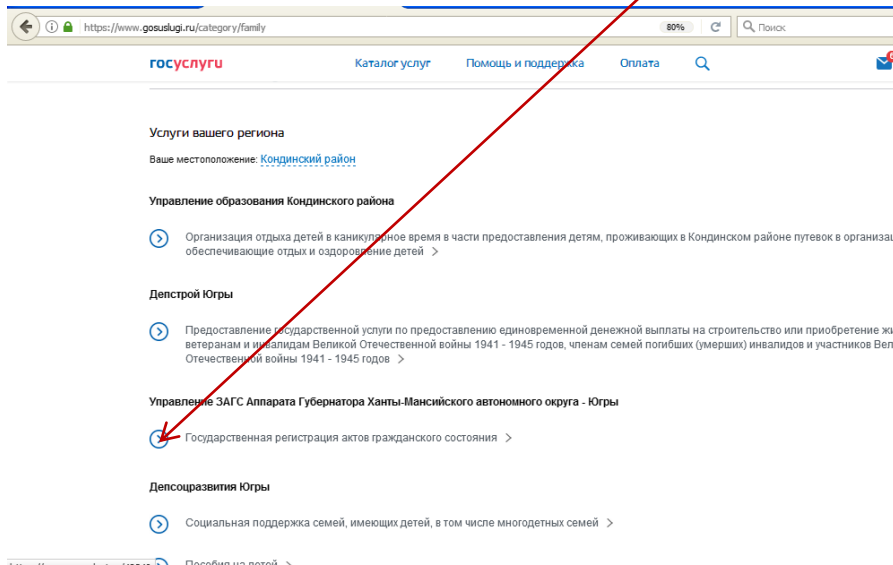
https://www.gosuslugi.ru/category/family

80%

Поиск

госуслуги

Каталог услуг

Помощь и поддержка

Оплата

Услуги вашего региона

Ваше местоположение: Кондинский район

Управление образования Кондинского района

Организация отдыха детей в каникулярное время в части предоставления детям, проживающих в Кондинском районе путевок в организац обеспечивающие отдых и оздоровление детей >

Депстрой Югры

Предоставление государственной услуги по предоставлению единовременной денежной выплаты на строительство или приобретение ж ветеранам и инвалидам Великой Отечественной войны 1941 - 1945 годов, членам семей погибших (умерших) инвалидов и участников Вел Отечественной войны 1941 - 1945 годов >

Управление ЗАГС Аппарата Губернатора Ханты-Мансийского автономного округа - Югры

Государственная регистрация актов гражданского состояния >

Депсоцразвития Югры

Социальная поддержка семей, имеющих детей, в том числе многодетных семей >

Пособия на детей >